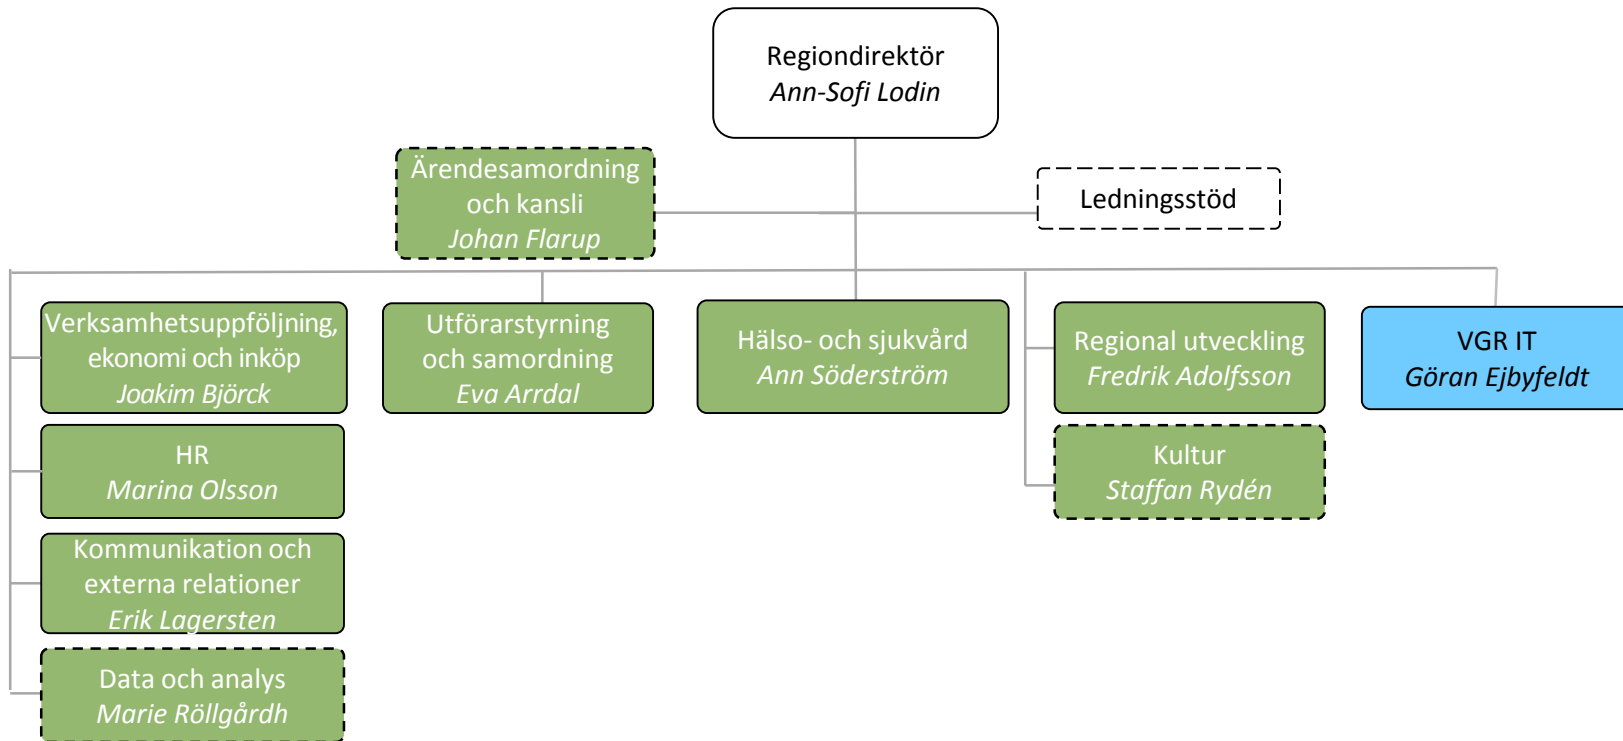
Regiondirektör
Ann-Sofi Lodin

Ärendesamordning och kansli
Johan Flarup

Ledningsstöd

Verksamhetsuppföljning, ekonomi och inköp
Joakim Björck

Utförarstyrning och samordning
Eva Arrdal

Hälso- och sjukvård
Ann Söderström

Regional utveckling
Fredrik Adolfsson

VGR IT
Göran Ejbyfeldt

HR
Marina Olsson

Kultur
Staffan Rydén

Kommunikation och externa relationer
Erik Lagersten

Data och analys
Marie Röllgårdh